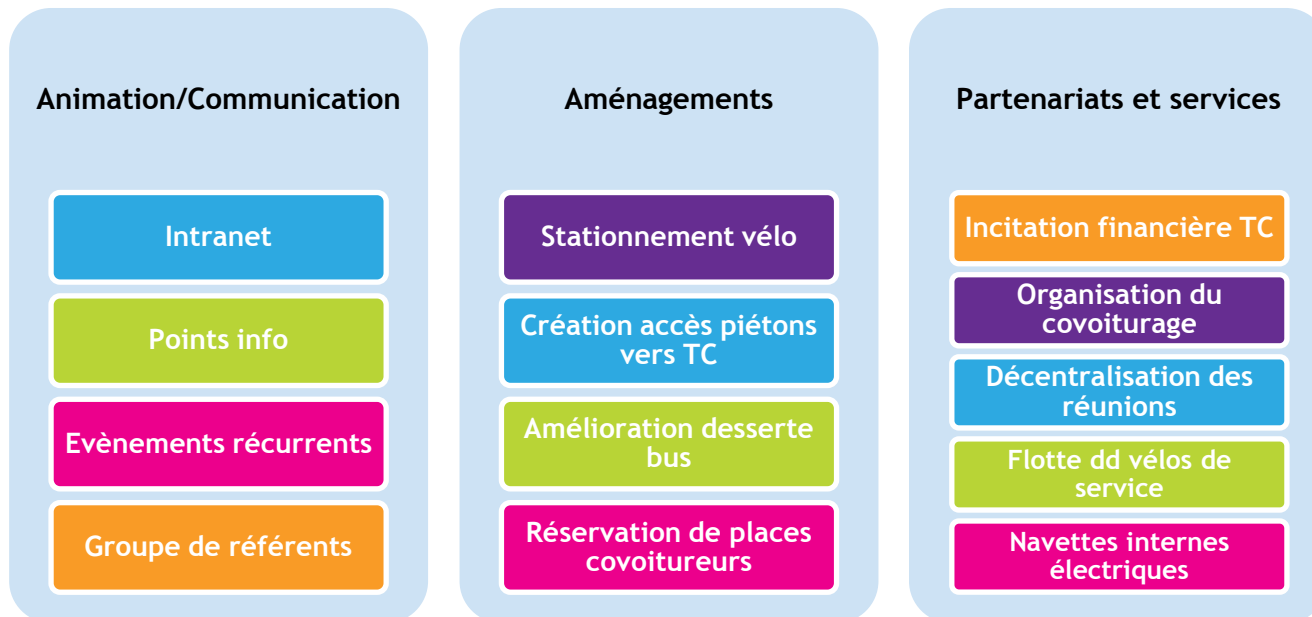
Animation/Communication

Intranet

Points info

Evènements récurrents

Groupe de référents

Aménagements

Stationnement vélo

Création accès piétons vers TC

Amélioration desserte bus

Réservation de places covoitureurs

Partenariats et services

Incitation financière TC

Organisation du covoiturage

Décentralisation des réunions

Flotte dd vélos de service

Navettes internes électriques